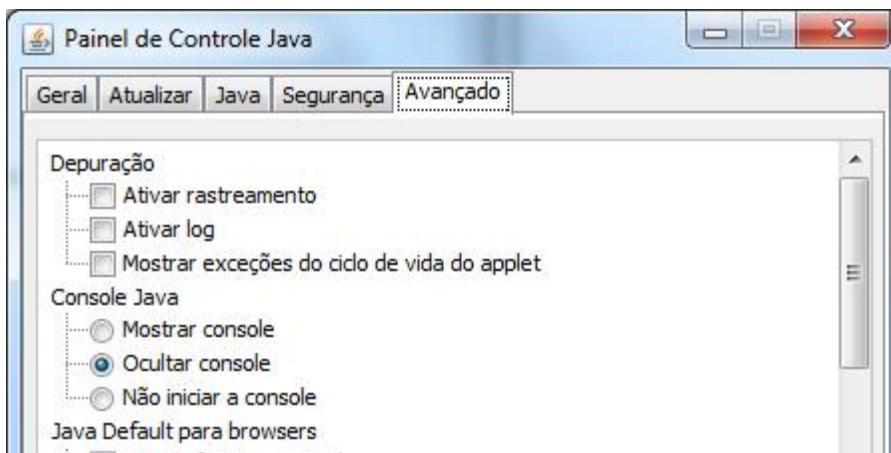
Painel de Controle Java

Geral | Atualizar | Java | Segurança | Avançado

Depuração
Ativar rastreamento
Ativar log
Mostrar exceções do ciclo de vida do applet
Console Java
Mostrar console
Ocultar console
Não iniciar a console
Java Default para browsers
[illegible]